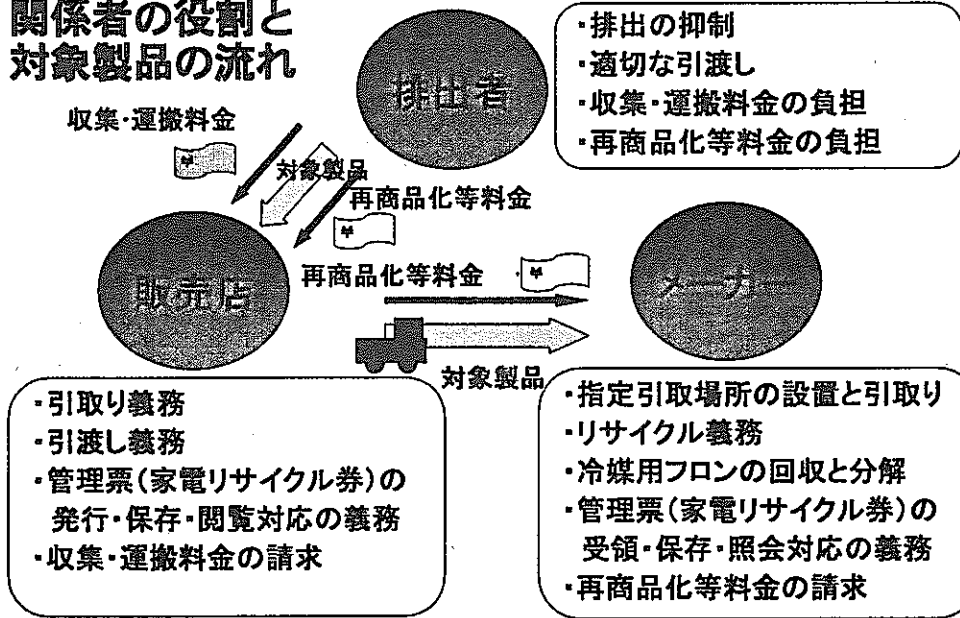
関係者の役割と
対象製品の流れ

排出者

・排出の抑制
・適切な引渡し
・収集・運搬料金の負担
・再商品化等料金の負担

収集・運搬料金
¥
対象製品
再商品化等料金
¥

販売店

再商品化等料金
¥

メーカー

対象製品

・引取り義務
・引渡し義務
・管理票（家電リサイクル券）の発行・保存・閲覧対応の義務
・収集・運搬料金の請求

・指定引取場所の設置と引取り
・リサイクル義務
・冷媒用フロンの回収と分解
・管理票（家電リサイクル券）の受領・保存・照会対応の義務
・再商品化等料金の請求